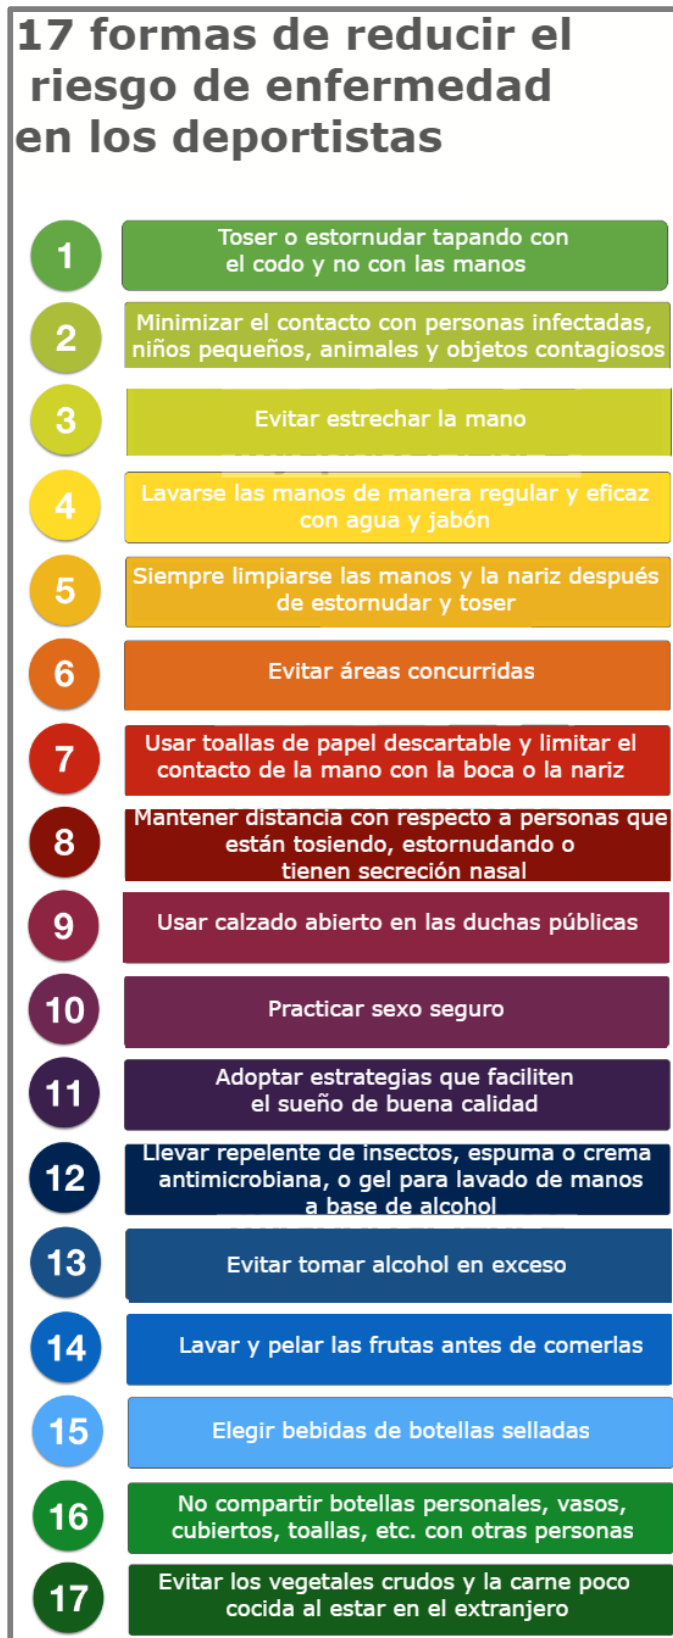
17 formas de reducir el riesgo de enfermedad en los deportistas

1 Toser o estornudar tapando con el codo y no con las manos

2 Minimizar el contacto con personas infectadas, niños pequeños, animales y objetos contagiosos

3 Evitar estrechar la mano

4 Lavarse las manos de manera regular y eficaz con agua y jabón

5 Siempre limpiarse las manos y la nariz después de estornudar y toser

6 Evitar áreas concurridas

7 Usar toallas de papel descartable y limitar el contacto de la mano con la boca o la nariz

8 Mantener distancia con respecto a personas que están tosiendo, estornudando o tienen secreción nasal

9 Usar calzado abierto en las duchas públicas

10 Practicar sexo seguro

11 Adoptar estrategias que faciliten el sueño de buena calidad

12 Llevar repelente de insectos, espuma o crema antimicrobiana, o gel para lavado de manos a base de alcohol

13 Evitar tomar alcohol en exceso

14 Lavar y pelar las frutas antes de comerlas

15 Elegir bebidas de botellas selladas

16 No compartir botellas personales, vasos, cubiertos, toallas, etc. con otras personas

17 Evitar los vegetales crudos y la carne poco cocida al estar en el extranjero